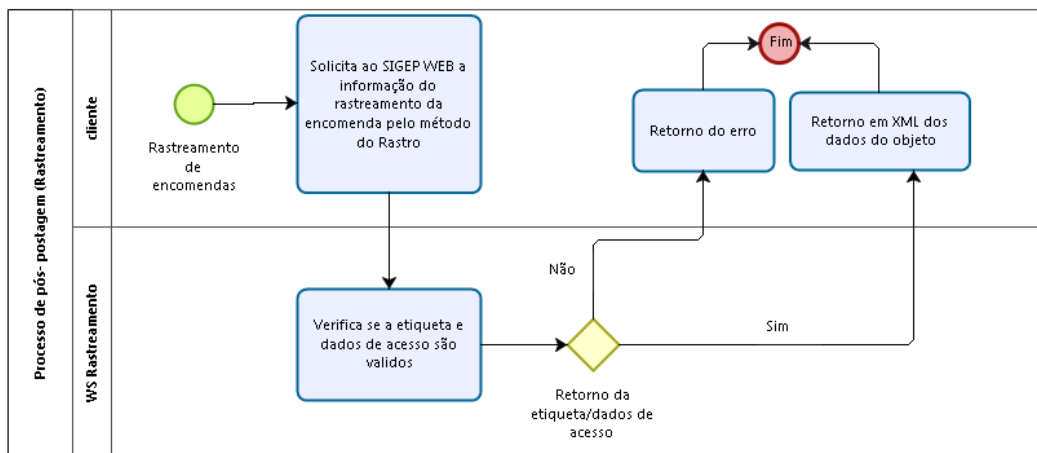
Processo de pós- postagem (Rastreamento)

cliente

Rastreamento de encomendas

Solicita ao SIGEP WEB a informação do rastreamento da encomenda pelo método do Rastro

Fim

Retorno do erro

Retorno em XML dos dados do objeto

WS Rastreamento

Não

Verifica se a etiqueta e dados de acesso são validos

Sim

Retorno da etiqueta/dados de acesso